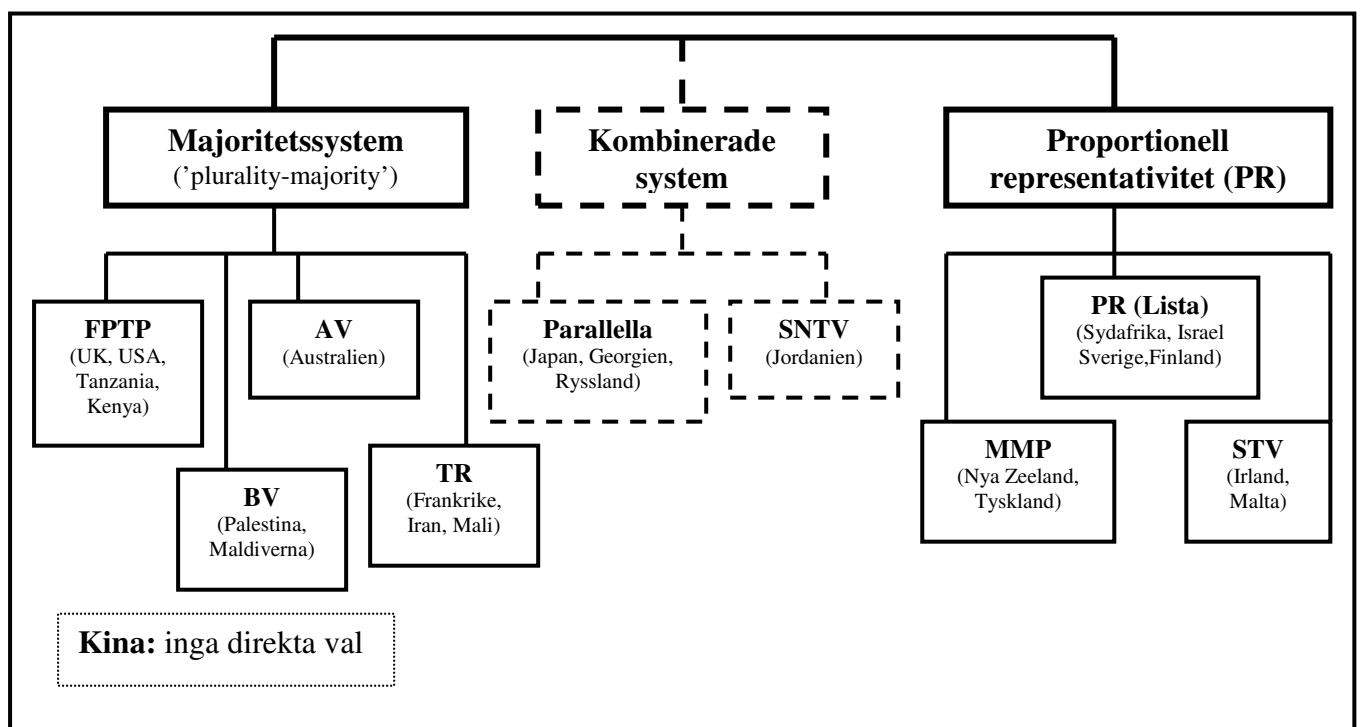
Majoritetssystem
('plurality-majority')

Kombinerade system

Proportionell representativitet (PR)

FPTP
(UK, USA, Tanzania, Kenya)

AV
(Australien)

BV
(Palestina, Maldiverna)

TR
(Frankrike, Iran, Mali)

Parallella
(Japan, Georgien, Ryssland)

SNTV
(Jordanien)

PR (Lista)
(Sydafrika, Israel Sverige,Finland)

MMP
(Nya Zeeland, Tyskland)

STV
(Irland, Malta)

Kina: inga direkta val